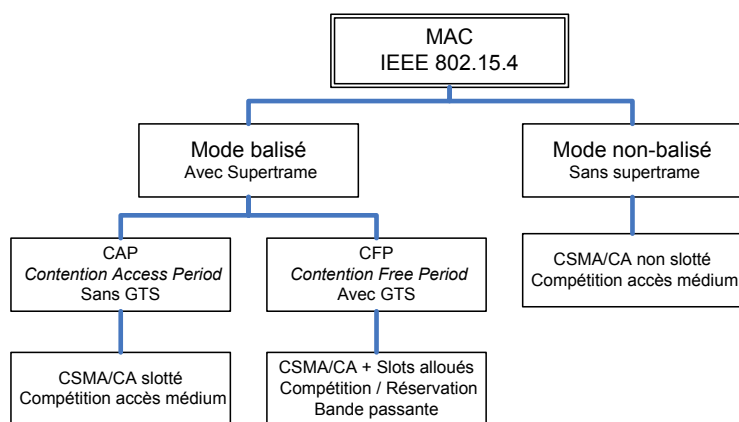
MAC
IEEE 802.15.4

Mode balisé
Avec Supertrame

Mode non-balisé
Sans supertrame

CAP
*Contention Access Period*
Sans GTS

CFP
*Contention Free Period*
Avec GTS

CSMA/CA non slotté
Compétition accès médium

CSMA/CA slotté
Compétition accès médium

CSMA/CA + Slots alloués
Compétition / Réservation
Bande passante